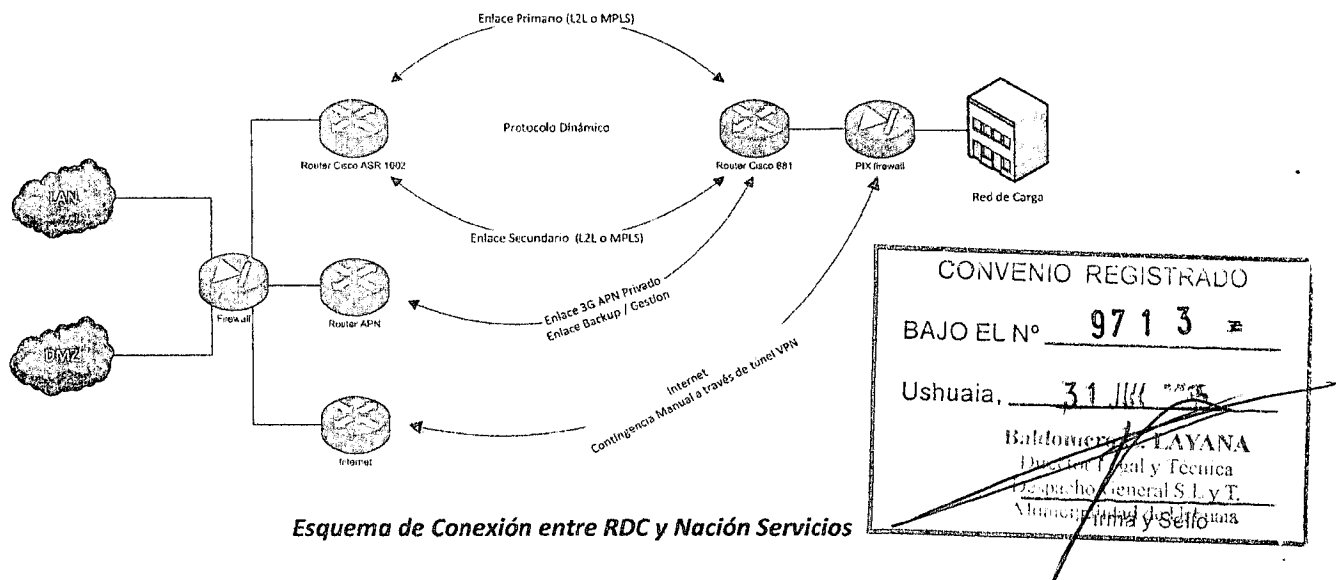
Enlace Primario (L2L o MPLS)

Protocolo Dinámico

Router Cisco ASR 1002

Router Cisco 881

PIX firewall

Red de Carga

LAN

DMZ

Firewall

Enlace Secundario (L2L o MPLS)

Router APN

Enlace 3G APN Privado
Enlace Backup / Gestion

Internet
Contingencia Manual a través de tunel VPN

Internet

CONVENIO REGISTRADO

BAJO EL Nº 9713

Ushuaia, 31 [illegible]

Baldomero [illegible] LAYANA
Director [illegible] y Técnica
Despacho General S L y T.
Municipalidad de Ushuaia
Firma y Sello

Esquema de Conexión entre RDC y Nación Servicios